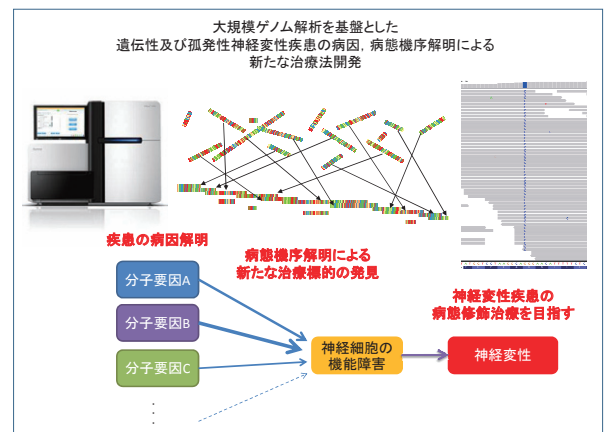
大規模ゲノム解析を基盤とした
遺伝性及び孤発性神経変性疾患の病因，病態機序解明による
新たな治療法開発

疾患の病因解明

病態機序解明による
新たな治療標的の発見

神経変性疾患の
病態修飾治療を目指す

分子要因A

分子要因B

分子要因C

神経細胞の
機能障害

神経変性